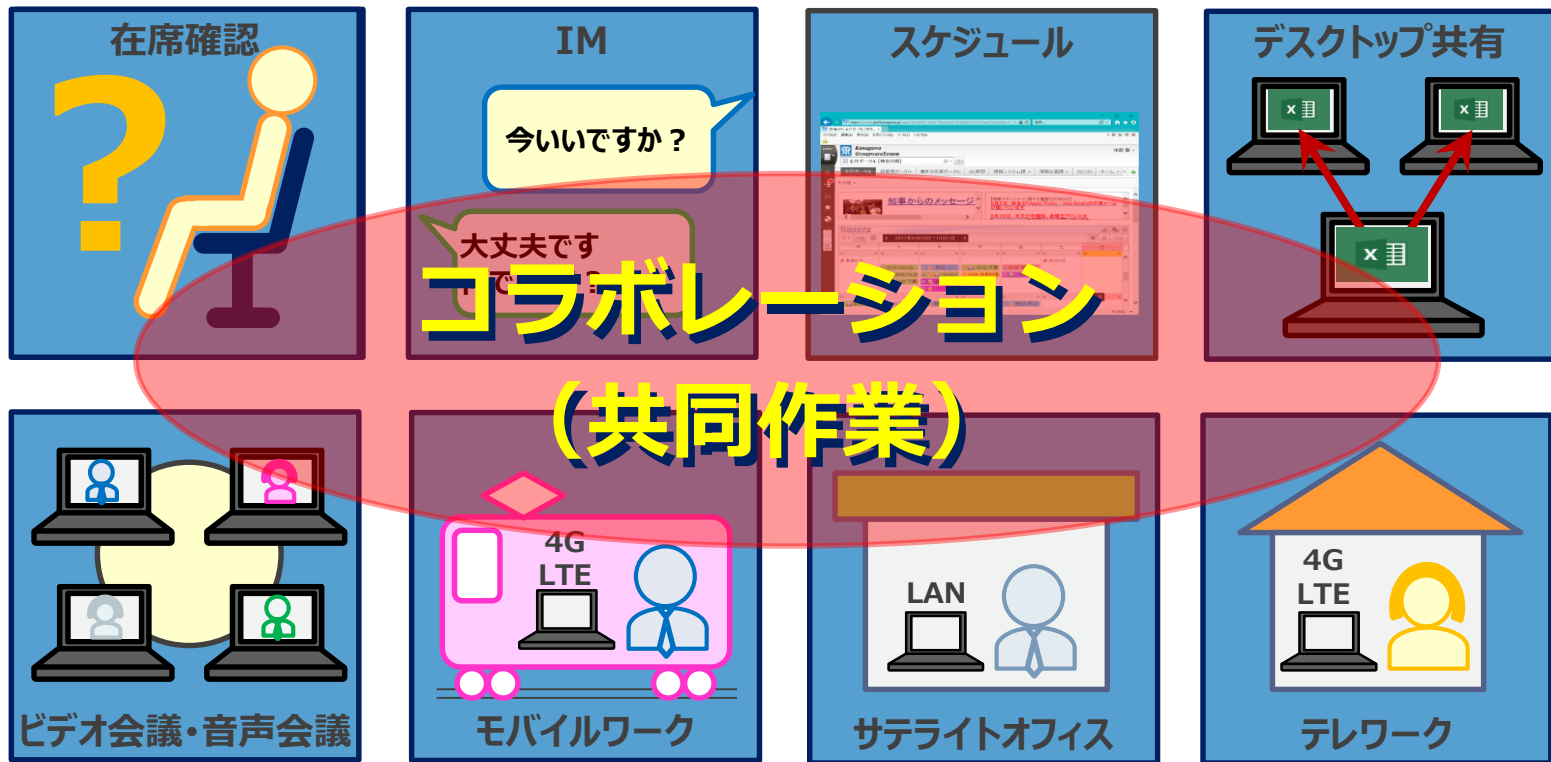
在席確認

IM

今いいですか？

大文夫です

スケジュール

知事からのメッセージ

デスクトップ共有

コラボレーション
（共同作業）

ビデオ会議・音声会議

4G
LTE

モバイルワーク

LAN

サテライトオフィス

4G
LTE

テレワーク